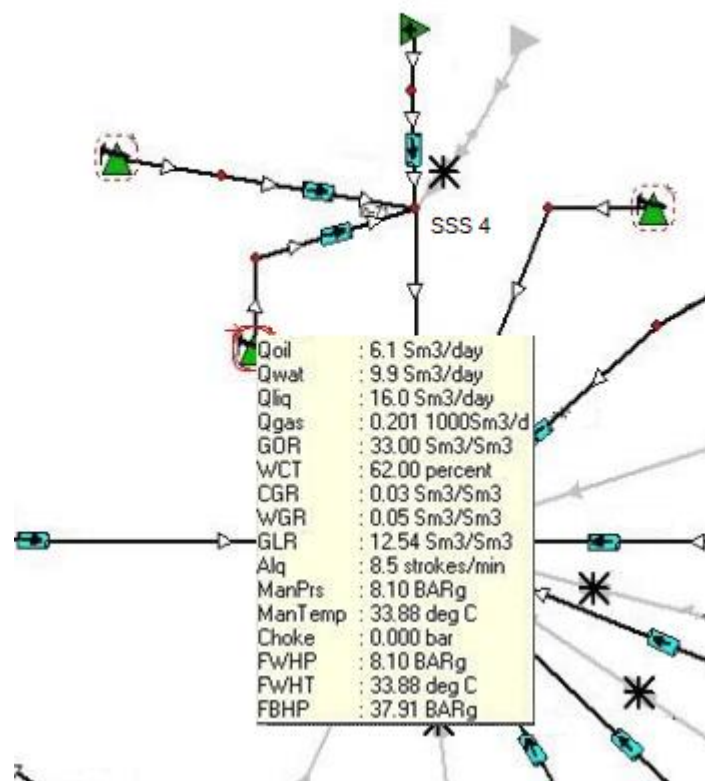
SSS 4

| | |
|---|---|
| Qoil | : 6.1 Sm3/day |
| Qwat | : 9.9 Sm3/day |
| Qliq | : 16.0 Sm3/day |
| Qgas | : 0.201 1000Sm3/d |
| GOR | : 33.00 Sm3/Sm3 |
| WCT | : 62.00 percent |
| CGR | : 0.03 Sm3/Sm3 |
| WGR | : 0.05 Sm3/Sm3 |
| GLR | : 12.54 Sm3/Sm3 |
| Alq | : 8.5 strokes/min |
| ManPrs | : 8.10 BARg |
| ManTemp | : 33.88 deg C |
| Choke | : 0.000 bar |
| FWHP | : 8.10 BARg |
| FWHT | : 33.88 deg C |
| FBHP | : 37.91 BARg |